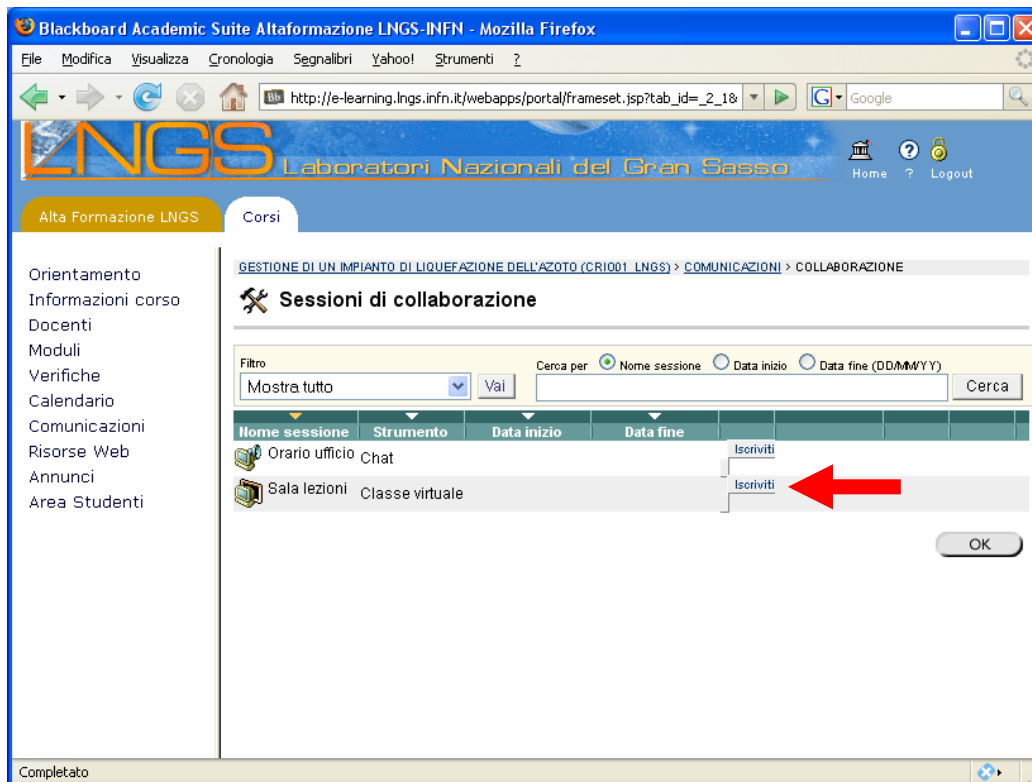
Blackboard Academic Suite Altaformazione LNGS-INFN - Mozilla Firefox

File Modifica Visualizza Cronologia Segnalibri Yahoo! Strumenti ?

http://e-learning.lngs.infn.it/webapps/portal/frameset.jsp?tab_id=_2_1&

Google

LNGS Laboratori Nazionali del Gran Sasso

Home ? Logout

Alta Formazione LNGS

Corsi

Orientamento
Informazioni corso
Docenti
Moduli
Verifiche
Calendario
Comunicazioni
Risorse Web
Annunci
Area Studenti

GESTIONE DI UN IMPIANTO DI LIQUEFAZIONE DELL'AZOTO (CRIO01_LNGS) > COMUNICAZIONI > COLLABORAZIONE

Sessioni di collaborazione

Filtro
Mostra tutto
Vai

Cerca per Nome sessione Data inizio Data fine (DD/MM/YY)

Cerca

| Nome sessione | Strumento | Data inizio | Data fine | |
|---|---|---|---|---|
| Orario ufficio | Chat | | | Iscriviti |
| Sala lezioni | Classe virtuale | | | Iscriviti |

OK

Completato